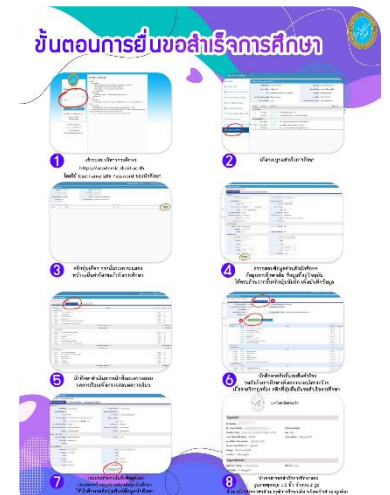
ขั้นตอนการยื่นขอสำเร็จการศึกษา

1
เข้าระบบบริการการศึกษา
http://academic.dusit.ac.th
โดยใช้ Username และ Password ของนักศึกษา

2
เลือกเมนูขอสำเร็จการศึกษา

3
คลิกปุ่มบันทึก การยืนยันความถูกต้อง
หน้าแบบยื่นคำร้องขอสำเร็จการศึกษา

4
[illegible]

5
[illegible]

6
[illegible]

7
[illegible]

8
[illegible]